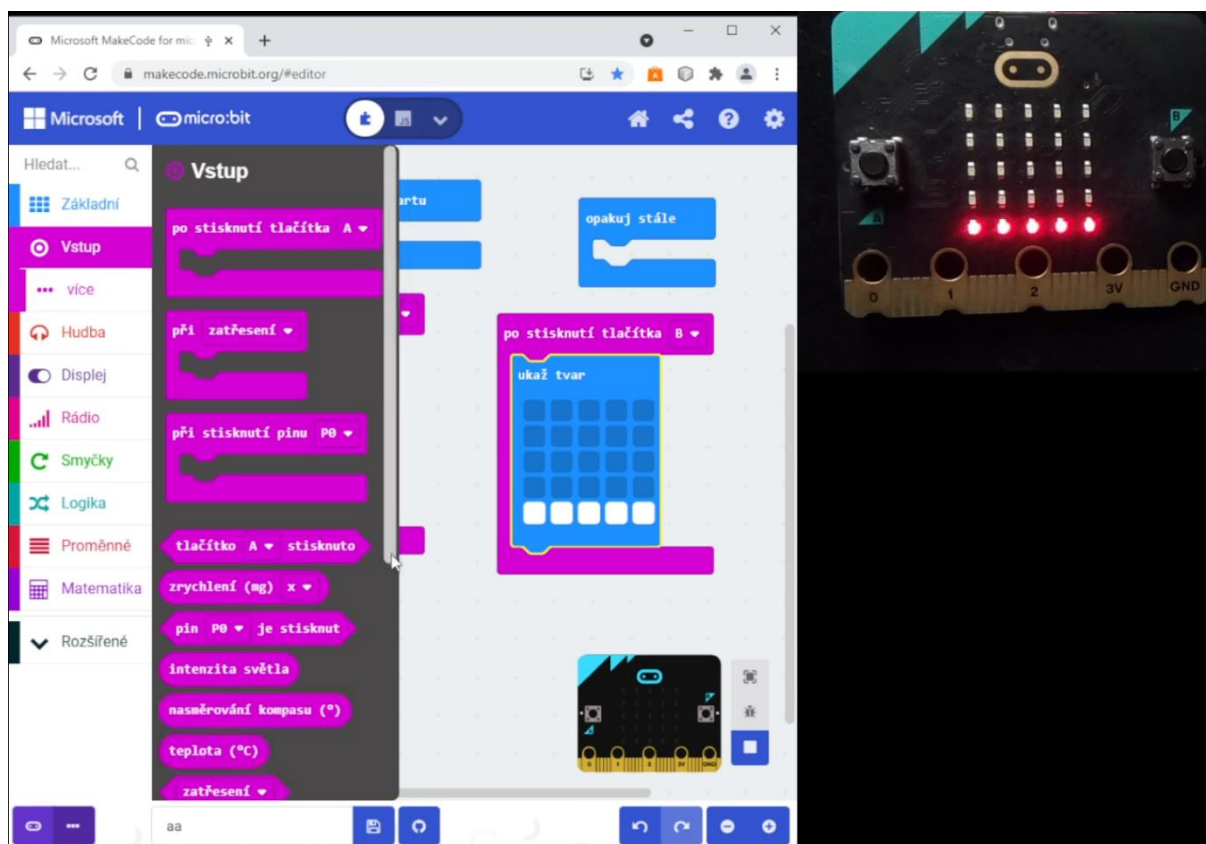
Microsoft MakeCode for mic ×
+
makecode.microbit.org/#editor
Microsoft | micro:bit
Hledat...
Základní
Vstup
více
Hudba
Displej
Rádio
Smyčky
Logika
Proměnné
Matematika
Rozšířené
Vstup
po stisknutí tlačítka A
při zatřesení
při stisknutí pinu P0
tlačítko A stisknuto
zrychlení (mg) x
pin P0 je stisknut
intenzita světla
nasměrování kompasu (°)
teplota (°C)
zatřesení
artu
opakuj stále
po stisknutí tlačítka B
ukaž tvar
aa
A
B
0
1
2
3V
GND